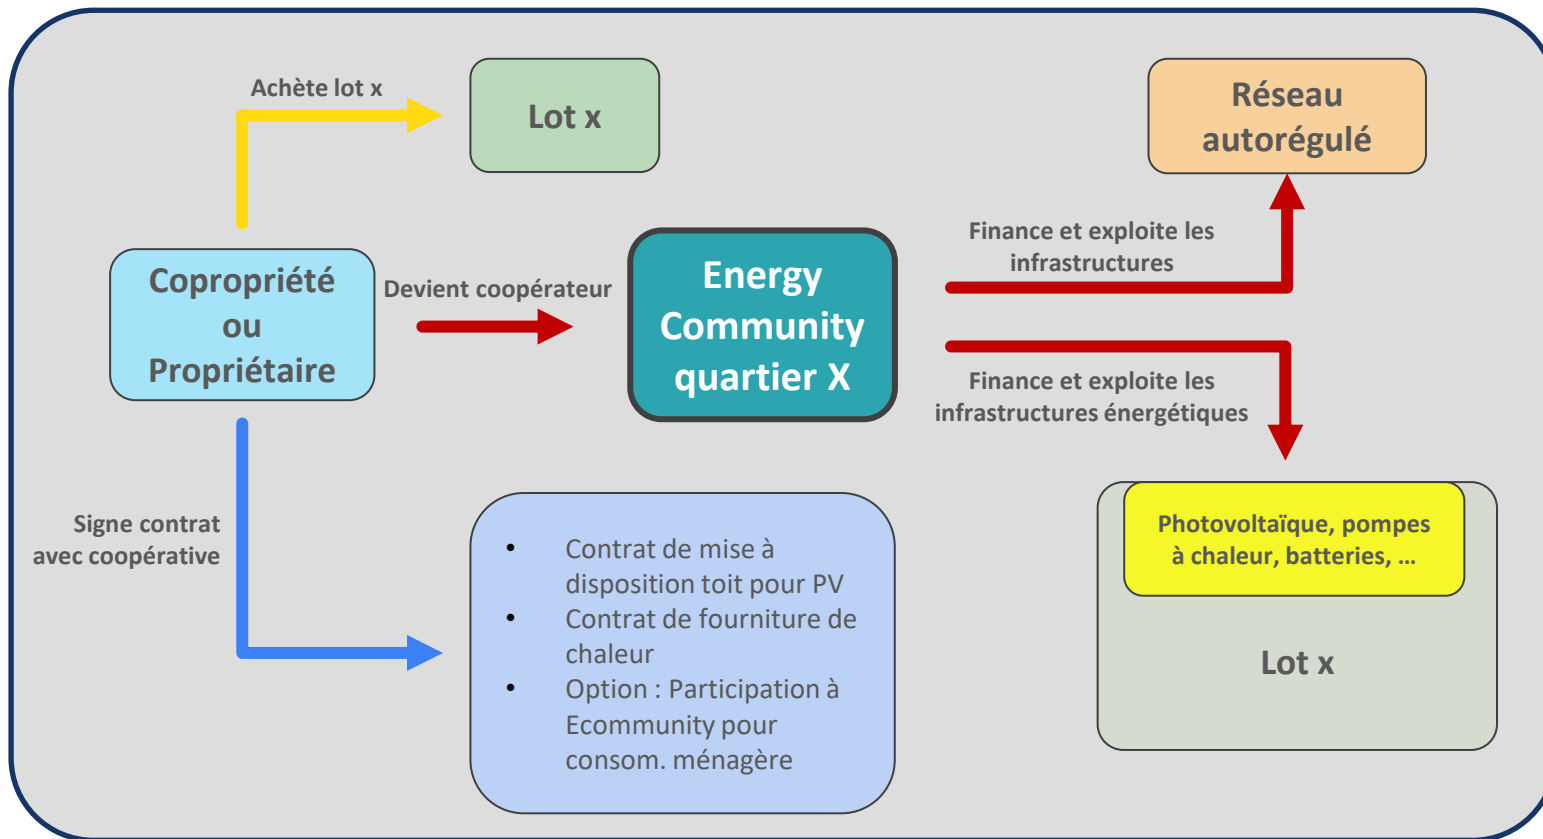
Achète lot x

Lot x

Réseau autorégulé

Copropriété ou Propriétaire

Devient coopérateur

Energy Community quartier X

Finance et exploite les infrastructures

Finance et exploite les infrastructures énergétiques

Signe contrat avec coopérative

- Contrat de mise à disposition toit pour PV
- Contrat de fourniture de chaleur
- Option : Participation à Ecommunity pour consom. ménagère

Photovoltaïque, pompes à chaleur, batteries, …

Lot x